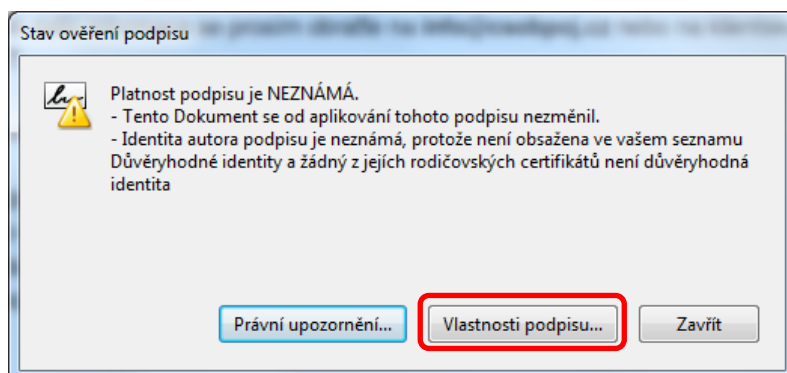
Stav ověření podpisu

Platnost podpisu je NEZNÁMÁ.
- Tento Dokument se od aplikování tohoto podpisu nezměnil.
- Identita autora podpisu je neznámá, protože není obsažena ve vašem seznamu Důvěryhodné identity a žádný z jejích rodičovských certifikátů není důvěryhodná identita

Právní upozornění...
Vlastnosti podpisu...
Zavřít